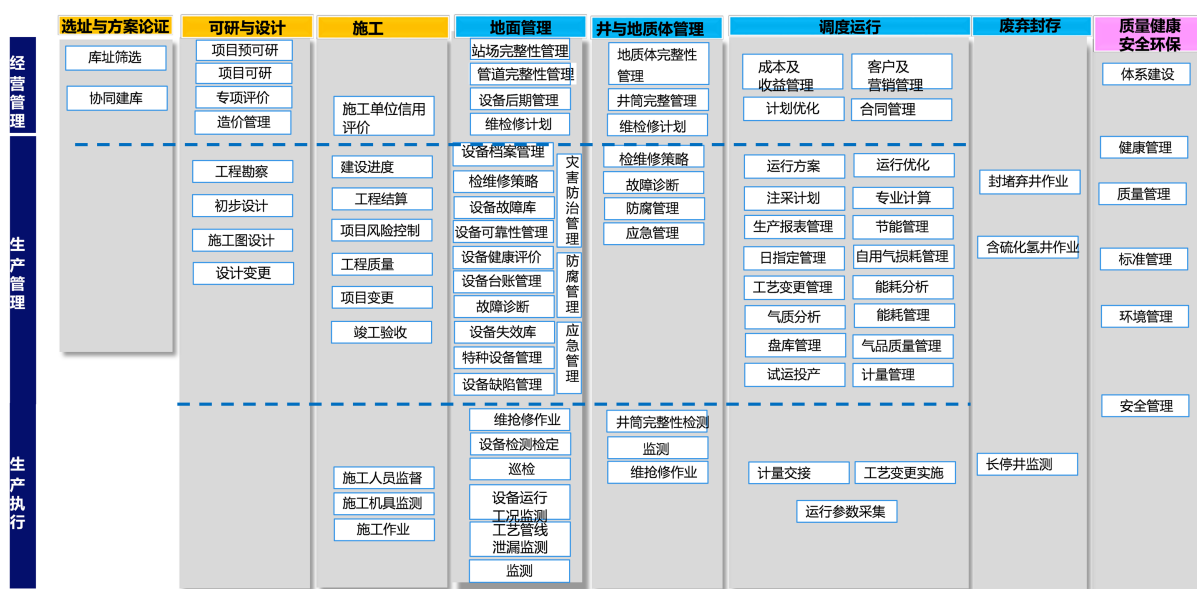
选址与方案论证 | 可研与设计 | 施工 | 地面管理 | 井与地质体管理 | 调度运行 | 废弃封存 | 质量健康安全环保

经营管理

库址筛选
协同建库

项目预可研
项目可研
专项评价
造价管理

施工单位信用评价

站场完整性管理
管道完整性管理
设备后期管理
维检修计划

地质体完整性管理
井筒完整整管理
维检修计划

成本及收益管理
客户及营销管理
计划优化
合同管理

体系建设

生产管理

工程勘察
初步设计
施工图设计
设计变更

建设进度
工程结算
项目风险控制
工程质量
项目变更
竣工验收

设备档案管理
检维修策略
设备故障库
设备可靠性管理
设备健康评价
设备台账管理
故障诊断
设备失效库
特种设备管理
设备缺陷管理

灾害防治管理
防腐管理
应急管理

检维修策略
故障诊断
防腐管理
应急管理

运行方案
运行优化
注采计划
专业计算
生产报表管理
节能管理
日指定管理
自用气损耗管理
工艺变更管理
能耗分析
气质分析
能耗管理
盘库管理
气品质量管理
试运投产
计量管理

封堵弃井作业
含硫化氢井作业

健康管理
质量管理
标准管理
环境管理
安全管理

生产执行

施工人员监督
施工机具监测
施工作业

维抢修作业
设备检测检定
巡检
设备运行工况监测
工艺管线泄漏监测
监测

井筒完整性检测
监测
维抢修作业

计量交接
工艺变更实施
运行参数采集

长停井监测